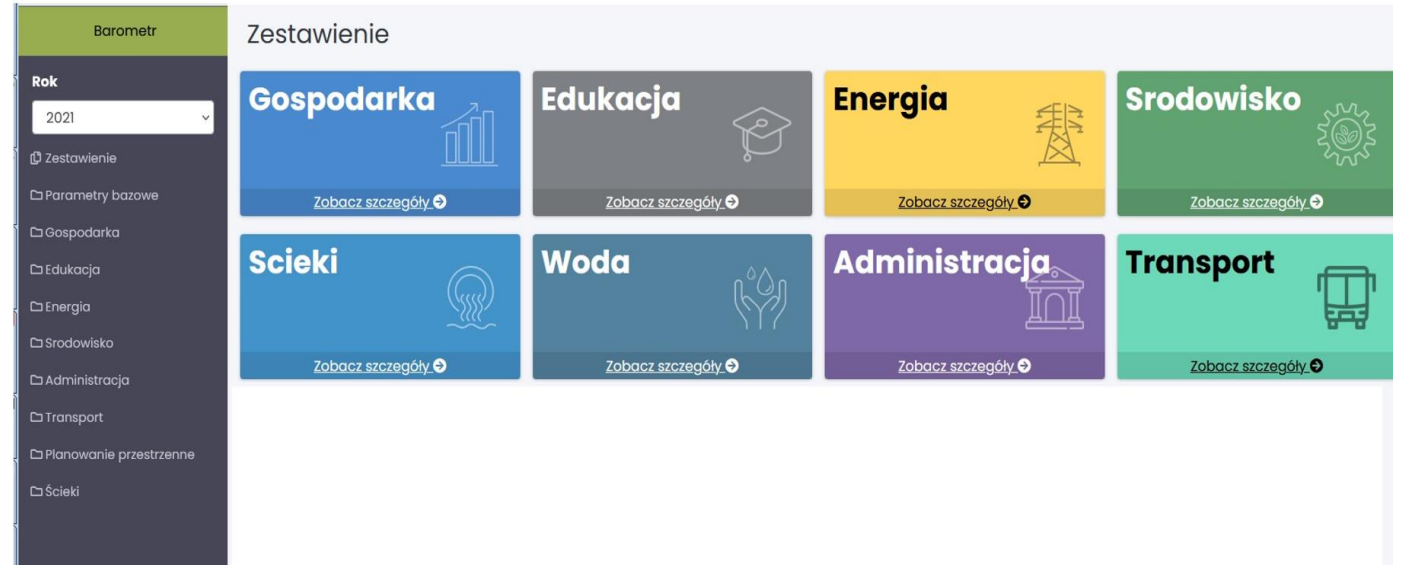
Barometr

Rok

2021

Zestawienie

Parametry bazowe

Gospodarka

Edukacja

Energia

Srodowisko

Administracja

Transport

Planowanie przestrzenne

Ścieki

Zestawienie

Gospodarka
Zobacz szczegóły

Edukacja
Zobacz szczegóły

Energia
Zobacz szczegóły

Srodowisko
Zobacz szczegóły

Scieki
Zobacz szczegóły

Woda
Zobacz szczegóły

Administracja
Zobacz szczegóły

Transport
Zobacz szczegóły